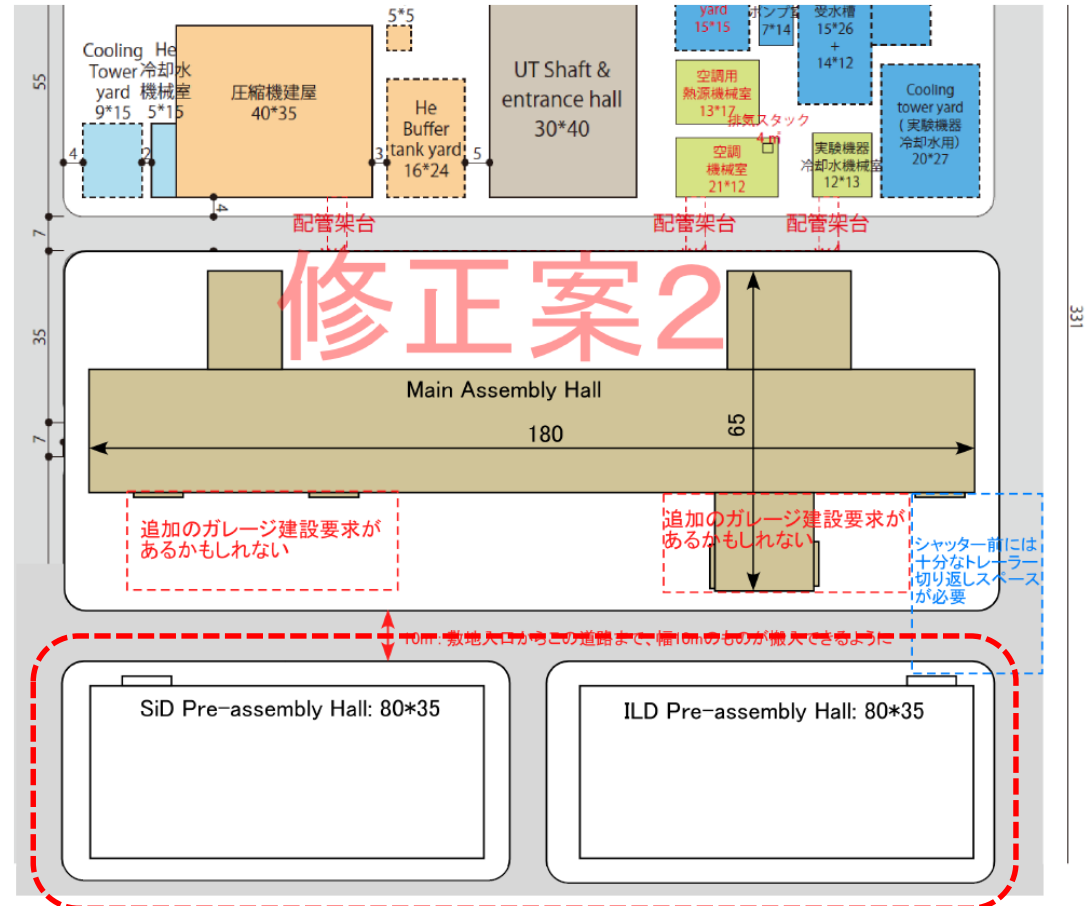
55

Cooling Tower yard 9*15

He 冷却水 機械室 5*15

圧縮機建屋 40*35

5*5

He Buffer tank yard 16*24

UT Shaft & entrance hall 30*40

yard 15*15

ポンプ室 7*14

受水槽 15*26 + 14*12

空調用 熱源機械室 13*17

排気スタック 4 m

空調 機械室 21*12

実験機器 冷却水機械室 12*13

Cooling tower yard (実験機器 冷却水用) 20*27

4 2 3 5 4

配管架台

配管架台

配管架台

7

修正案2

35

331

Main Assembly Hall

180

65

7

追加のガレージ建設要求が あるかもしれない

追加のガレージ建設要求が あるかもしれない

シャッター前には 十分なトレーラー 切り返しスペース が必要

10m: 敷地入口からこの道路まで、幅10mのものが搬入できるように

SiD Pre-assembly Hall: 80*35

ILD Pre-assembly Hall: 80*35